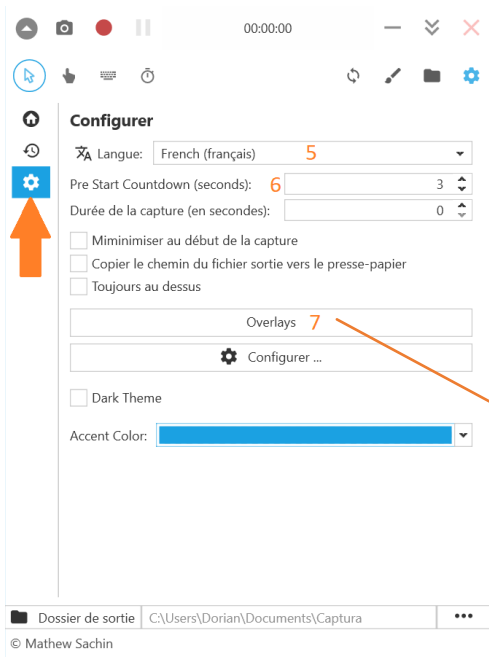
00:00:00

Configurer

Langue: French (français) 5

Pre Start Countdown (seconds): 6 3

Durée de la capture (en secondes): 0

Miminimiser au début de la capture

Copier le chemin du fichier sortie vers le presse-papier

Toujours au dessus

Overlays 7

Configurer ...

Dark Theme

Accent Color:

Dossier de sortie C:\Users\Dorian\Documents\Captura •••

© Mathew Sachin